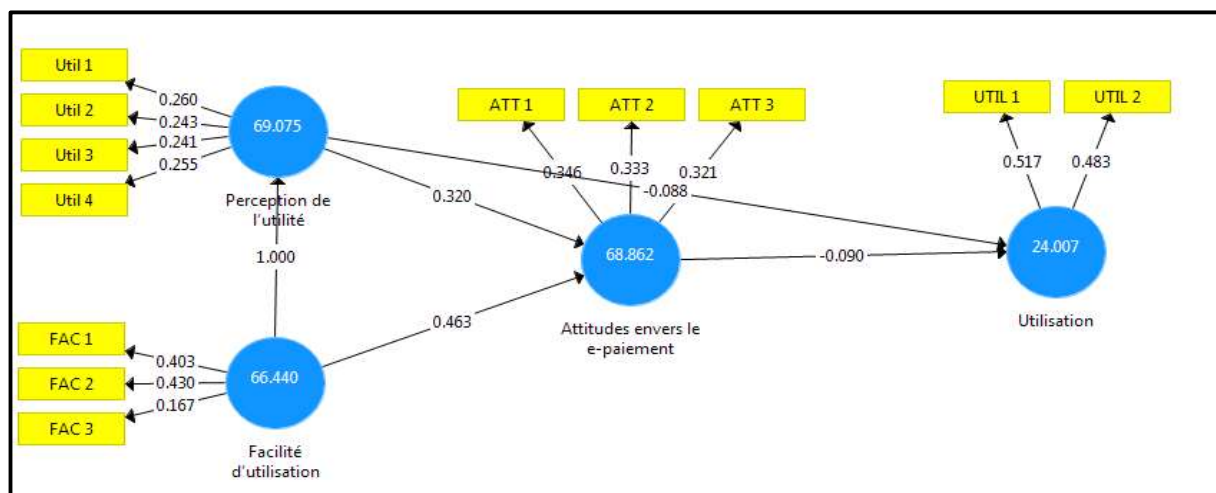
Util 1
Util 2
Util 3
Util 4
0.260
0.243
0.241
0.255
69.075
Perception de l'utilité
ATT 1
ATT 2
ATT 3
0.346
0.333
0.321
-0.088
0.320
UTIL 1
UTIL 2
0.517
0.483
1.000
68.862
-0.090
24.007
Utilisation
Attitudes envers le e-paiement
0.463
FAC 1
FAC 2
FAC 3
0.403
0.430
0.167
66.440
Facilité d'utilisation